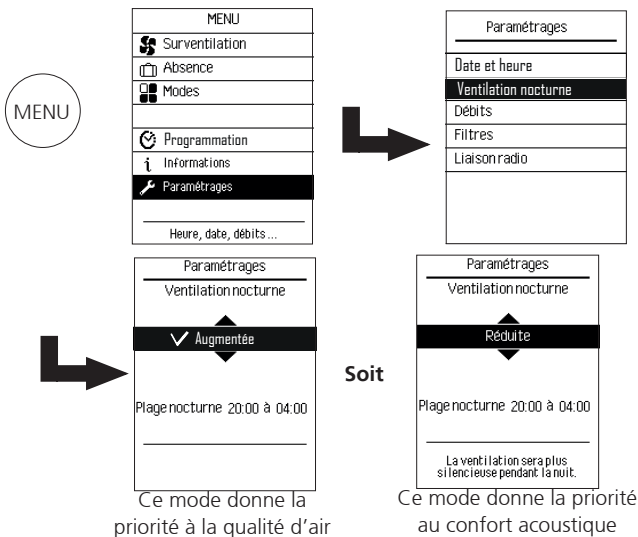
MENU

MENU
Surventilation
Absence
Modes
Programmation
Informations
Paramétrages
Heure, date, débits ...

Paramétrages
Date et heure
Ventilation nocturne
Débits
Filtres
Liaison radio

Paramétrages
Ventilation nocturne
Augmentée
Plage nocturne 20:00 à 04:00

Ce mode donne la priorité à la qualité d'air

Soit

Paramétrages
Ventilation nocturne
Réduite
Plage nocturne 20:00 à 04:00
La ventilation sera plus silencieuse pendant la nuit.

Ce mode donne la priorité au confort acoustique